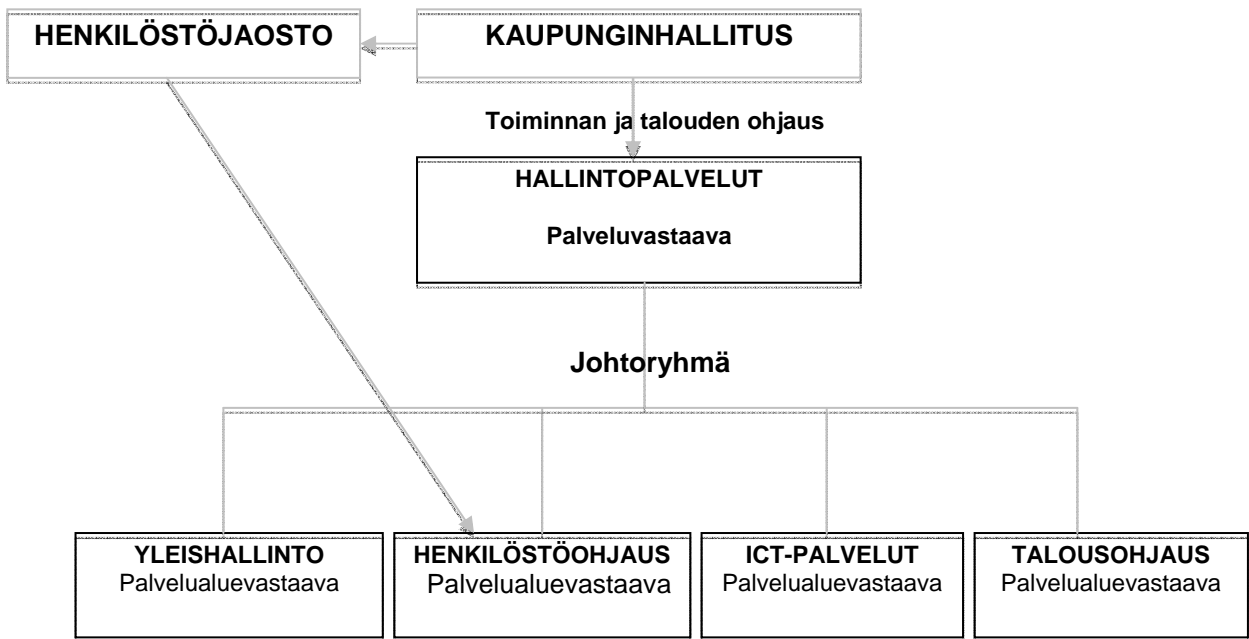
HENKILÖSTÖJAOSTO

KAUPUNGINHALLITUS

Toiminnan ja talouden ohjaus

HALLINTOPALVELUT

Palveluvastaava

Johtoryhmä

YLEISHALLINTO
Palvelualuevastaava

HENKILÖSTÖOHJAUS
Palvelualuevastaava

ICT-PALVELUT
Palvelualuevastaava

TALOUSOHJAUS
Palvelualuevastaava